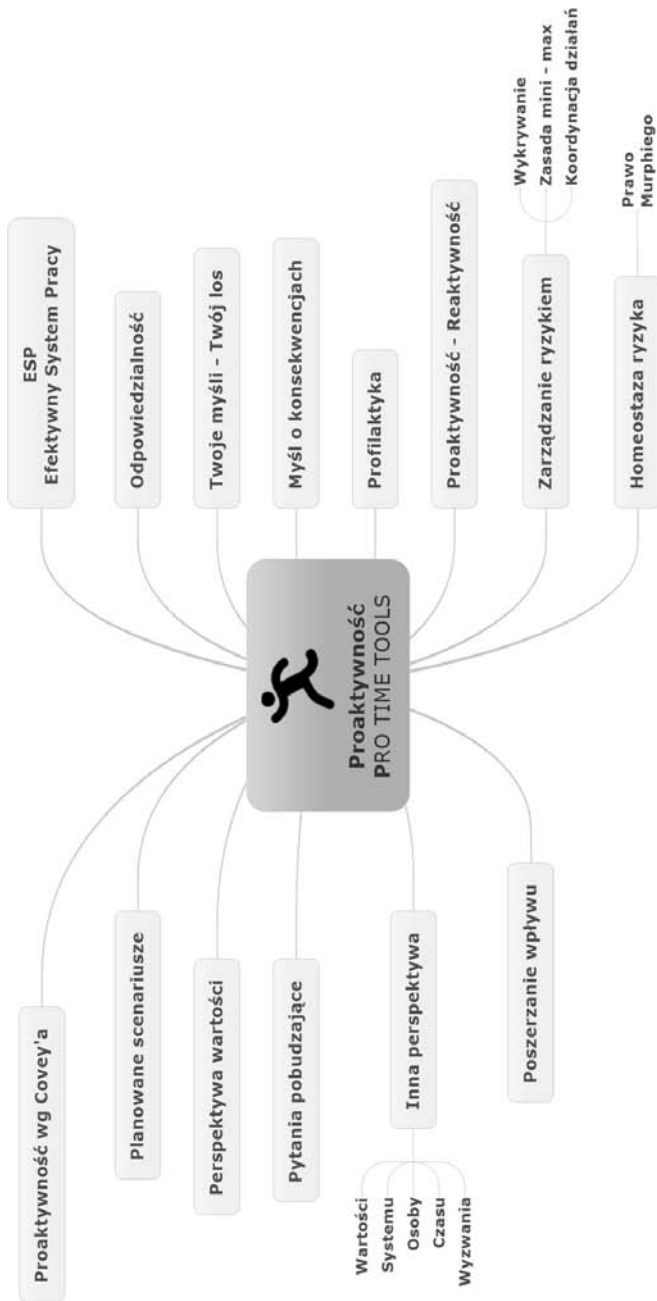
Proaktywność
PRO TIME TOOLS

ESP
Efektywny System Pracy

Odpowiedzialność

Twoje myśli - Twój los

Myśl o konsekwencjach

Profilaktyka

Proaktywność - Reaktywność

Zarządzanie ryzykiem

Wykrywanie
Zasada mini - max
Koordynacja działań

Homeostaza ryzyka

Prawo
Murphiego

Proaktywność wg Covey'a

Planowane scenariusze

Perspektywa wartości

Pytania pobudzające

Inna perspektywa

Wartości
Systemu
Osoby
Czasu
Wyzwania

Poszerzanie wpływu